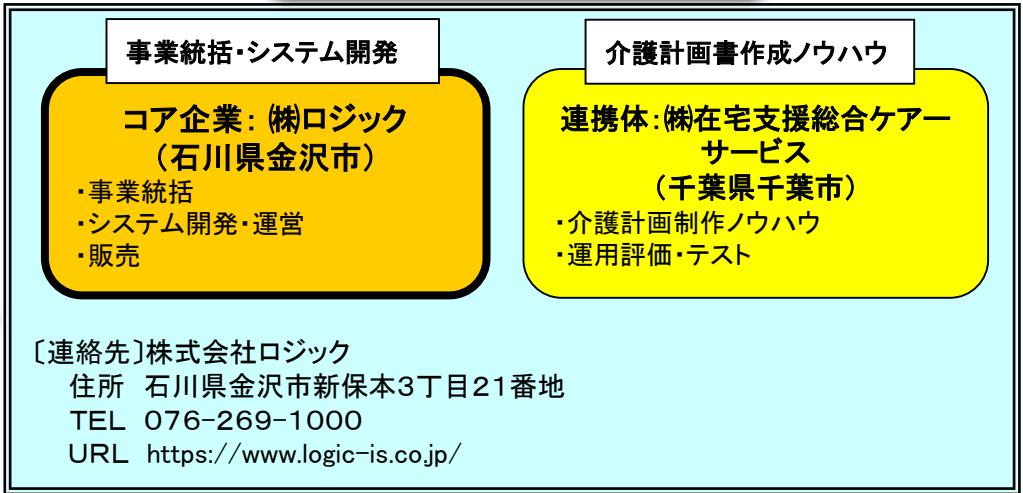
事業統括・システム開発

コア企業：㈱ロジック
（石川県金沢市）
・事業統括
・システム開発・運営
・販売

介護計画書作成ノウハウ

連携体：㈱在宅支援総合ケアーサービス
（千葉県千葉市）
・介護計画制作ノウハウ
・運用評価・テスト

〔連絡先〕株式会社ロジック
住所　石川県金沢市新保本3丁目21番地
TEL　076-269-1000
URL　https://www.logic-is.co.jp/